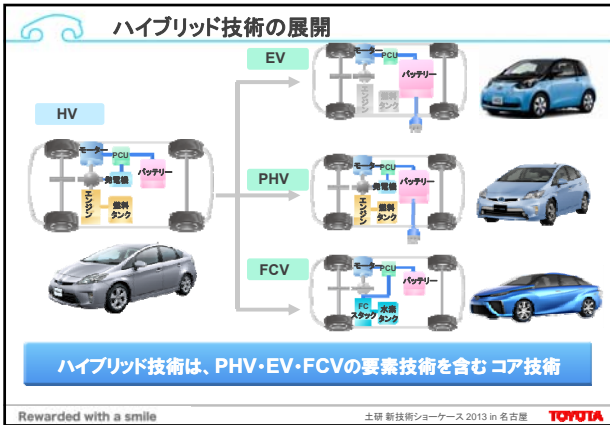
ハイブリッド技術の展開

HV

モーター
PCU
発電機
バッテリー
エンジン
燃料タンク

EV

モーター
PCU
バッテリー
エンジン
燃料タンク

PHV

モーター
PCU
発電機
バッテリー
エンジン
燃料タンク

FCV

モーター
PCU
バッテリー
FCスタック
水素タンク

ハイブリッド技術は、PHV・EV・FCVの要素技術を含む コア技術

Rewarded with a smile

土研 新技術ショーケース 2013 in 名古屋

TOYOTA